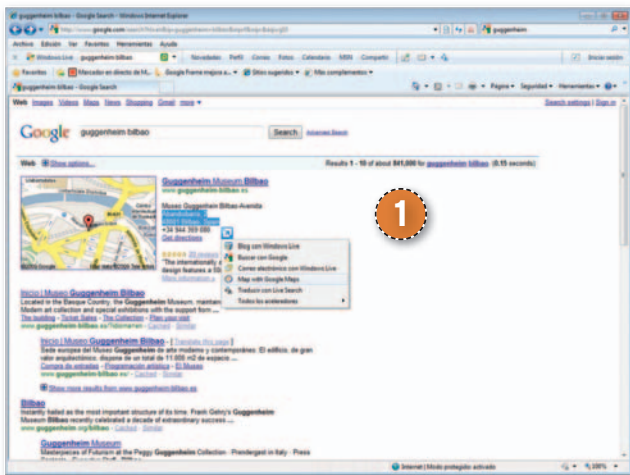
guggenheim bilbao - Google Search - Windows Internet Explorer

http://www.google.com/search?hl=en&q=guggenheim+bilbao

guggenheim

Archivo Edición Ver Favoritos Herramientas Ayuda

Windows Live guggenheim bilbao Novedades Perfil Correo Fotos Calendario MSN Compartir Iniciar sesión

Favoritos Mercados en directo de M... Google Frame mejora a... Sitios sugeridos Más complementos

guggenheim bilbao - Google Search

Página Seguridad Herramientas

Web Images Videos Maps News Shopping Gmail more

Search settings | Sign in

Google guggenheim bilbao Search Advanced Search

Web Show options...

Results 1 - 10 of about 841,000 for guggenheim bilbao. (0.15 seconds)

Guggenheim Museum Bilbao
www.guggenheim-bilbao.es

Museo Guggenheim Bilbao-Avenida Abandoibarra, 2
48001 Bilbao, Spain
+34 944 359 080
Get directions

"The internationally ... design features a 50 ...
More information »

Blog con Windows Live
Buscar con Google
Correo electrónico con Windows Live
Map with Google Maps
Traducir con Live Search
Todos los aceleradores

Inicio | Guggenheim Museum Bilbao
Located in the Basque Country, the Guggenheim Museum, maintains ...
Modern art collection and special exhibitions with the support from ...
The building - Ticket Sales - The Collection - Plan your visit
www.guggenheim-bilbao.es/?idioma=en - Cached - Similar

Inicio | Museo Guggenheim Bilbao - [ Translate this page ]
Sede europea del Museo Guggenheim de arte moderno y contemporáneo. El edificio, de gran valor arquitectónico, dispone de un total de 11.000 m2 de espacio ...
Compra de entradas - Programación artística - El Museo
www.guggenheim-bilbao.es/ - Cached - Similar

Show more results from www.guggenheim-bilbao.es

Bilbao
Instantly hailed as the most important structure of its time, Frank Gehry's Guggenheim Museum Bilbao recently celebrated a decade of extraordinary success ...
www.guggenheim.org/bilbao - Cached - Similar

Guggenheim Museum
Masterpieces of Futurism at the Peggy Guggenheim Collection - Prendergast in Italy - Press

1

Internet | Modo protegido: activado

100%